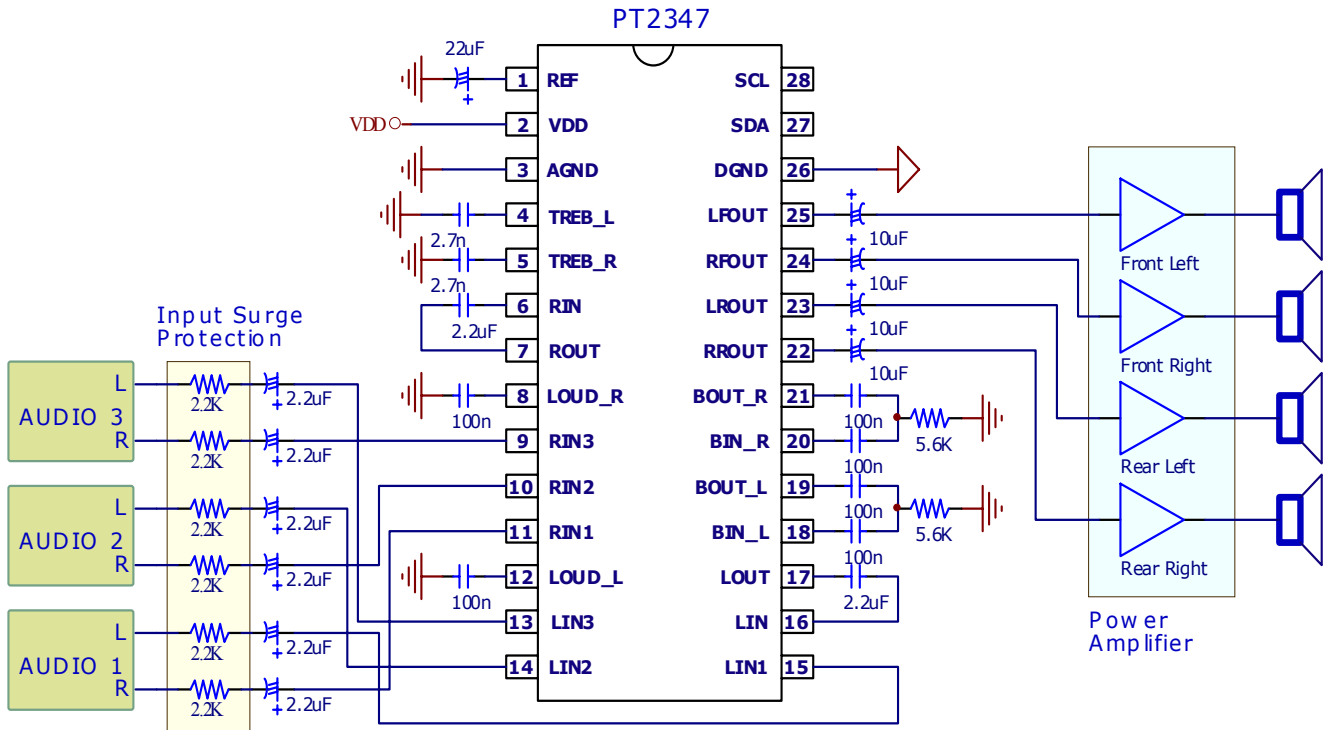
PT2347

22uF
1 REF
VDD
2 VDD
3 AGND
4 TREB_L
2.7n
5 TREB_R
2.7n
6 RIN
2.2uF
7 ROUT
8 LOUD_R
100n
9 RIN3
10 RIN2
11 RIN1
12 LOUD_L
100n
13 LIN3
14 LIN2

SCL 28
SDA 27
DGND 26
LFOUT 25
10uF
RFOUT 24
10uF
LROUT 23
10uF
RROUT 22
10uF
BOUT_R 21
100n
5.6K
BIN_R 20
100n
BOUT_L 19
100n
5.6K
BIN_L 18
100n
LOUT 17
2.2uF
LIN 16
LIN1 15

Input Surge Protection

AUDIO 3
L
R
2.2K
2.2uF
2.2K
2.2uF

AUDIO 2
L
R
2.2K
2.2uF
2.2K
2.2uF

AUDIO 1
L
R
2.2K
2.2uF
2.2K
2.2uF

Front Left
Front Right
Rear Left
Rear Right

Power Amplifier